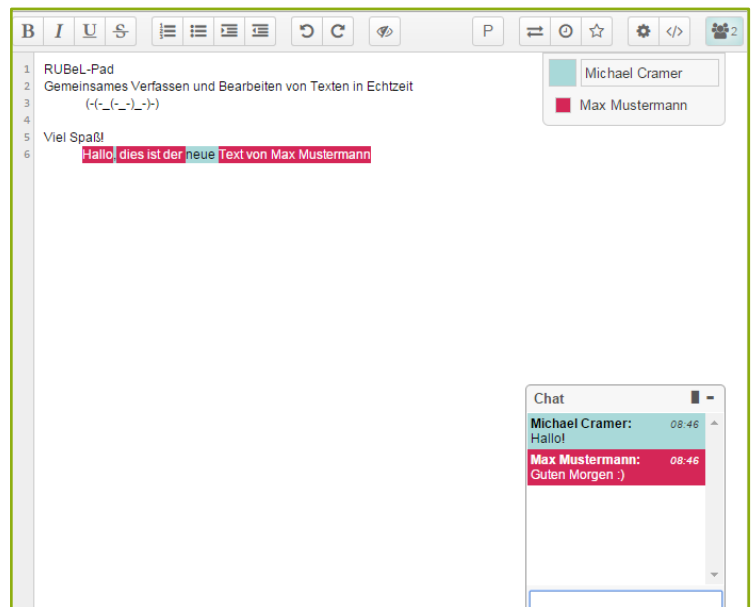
B I U S P 2

1 RUBeL-Pad
2 Gemeinsames Verfassen und Bearbeiten von Texten in Echtzeit
3 (-(-_(-_-)_-)-)
4
5 Viel Spaß!
6 Hallo, dies ist der neue Text von Max Mustermann

Michael Cramer
Max Mustermann

Chat

Michael Cramer: 08:46
Hallo!

Max Mustermann: 08:46
Guten Morgen :)